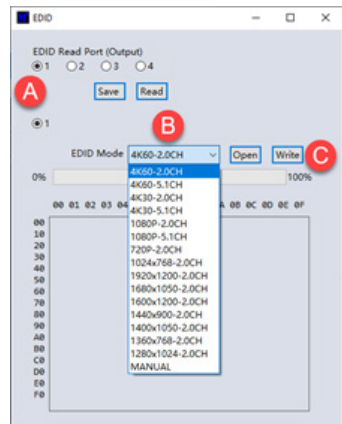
EDID

EDID Read Port (Output)
1 2 3 4

A

Save Read

1

B

EDID Mode 4K60-2.0CH Open Write

C

0% 100%

00 01 02 03 04 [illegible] A 0B 0C 0D 0E 0F

4K60-2.0CH
4K60-5.1CH
4K30-2.0CH
4K30-5.1CH
1080P-2.0CH
1080P-5.1CH
720P-2.0CH
1024x768-2.0CH
1920x1200-2.0CH
1680x1050-2.0CH
1600x1200-2.0CH
1440x900-2.0CH
1400x1050-2.0CH
1360x768-2.0CH
1280x1024-2.0CH
MANUAL

00
10
20
30
40
50
60
70
80
90
A0
B0
C0
D0
E0
F0